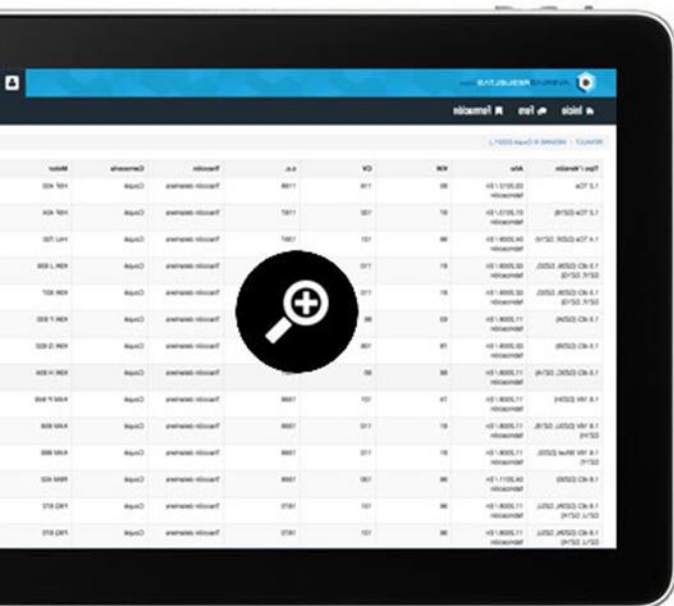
Inicio  Foro  Formación

| Tipo / Versión | Año | KW | CV | c.c. | Tracción | Carrocería | Motor |
|---|---|---|---|---|---|---|---|
| 1.2 TCe | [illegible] | 85 | 115 | 1198 | Tracción delantera | Coupé | H5F 403 |
| 1.2 TCe (D21B) | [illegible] | 97 | 132 | 1197 | Tracción delantera | Coupé | H5F 404 |
| 1.4 TCe (D21K, D21M) | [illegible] | 96 | 131 | 1397 | Tracción delantera | Coupé | H4J 700 |
| 1.5 dCi (D20G, D20L, D21V, D21Q) | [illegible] | 81 | 110 | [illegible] | Tracción delantera | Coupé | K9K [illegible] |
| 1.5 dCi (D20D, D20G, D21H, D21M) | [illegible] | 81 | 110 | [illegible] | Tracción delantera | Coupé | K9K 837 |
| 1.5 dCi (D21G) | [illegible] | 63 | 86 | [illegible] | Tracción delantera | Coupé | K9K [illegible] |
| 1.5 dCi (D20B) | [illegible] | 78 | 106 | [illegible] | Tracción delantera | Coupé | K9K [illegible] |
| 1.5 dCi (D20C, D21A) | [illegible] | 66 | 90 | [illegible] | Tracción delantera | Coupé | K9K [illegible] |
| 1.6 16V (D21H) | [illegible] | 74 | 101 | 1598 | Tracción delantera | Coupé | K4M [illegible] |
| 1.6 16V (D20G, D21B, D21H) | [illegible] | 81 | 110 | 1598 | Tracción delantera | Coupé | K4M 858 |
| 1.6 16V Bifuel (D20G, D21F) | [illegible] | 78 | 106 | 1598 | Tracción delantera | Coupé | K4M 865 |
| 1.6 dCi (D20D) | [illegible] | 96 | 130 | 1598 | Tracción delantera | Coupé | R9M 402 |
| 1.9 dCi (D20N, D20J, D21C, D21F) | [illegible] | 96 | 131 | 1870 | Tracción delantera | Coupé | F9Q 872 |
| 1.9 dCi (D20N, D20J, D21J, D21H) | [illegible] | 96 | 131 | 1870 | Tracción delantera | Coupé | F9Q 870 |